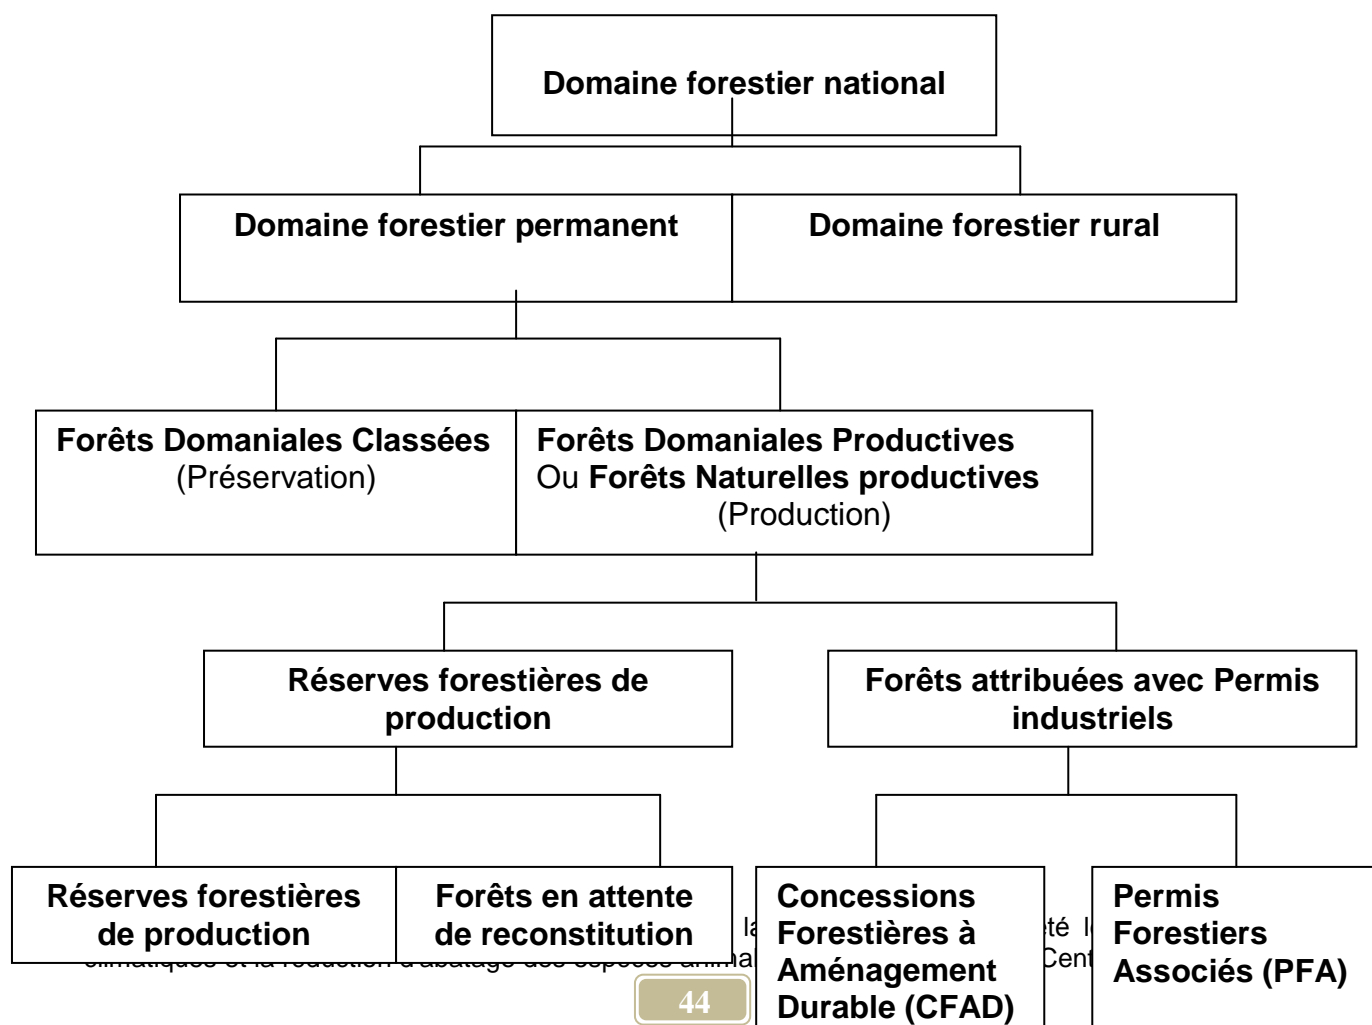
Domaine forestier national

Domaine forestier permanent

Domaine forestier rural

**Forêts Domaniales Classées** (Préservation)

**Forêts Domaniales Productives** Ou **Forêts Naturelles productives** (Production)

Réserves forestières de production

Forêts attribuées avec Permis industriels

Réserves forestières de production

Forêts en attente de reconstitution

Concessions Forestières à Aménagement Durable (CFAD)

Permis Forestiers Associés (PFA)

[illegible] la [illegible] été l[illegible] climatiques et la réduction d'abattage des espèces anima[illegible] Cent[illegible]

44